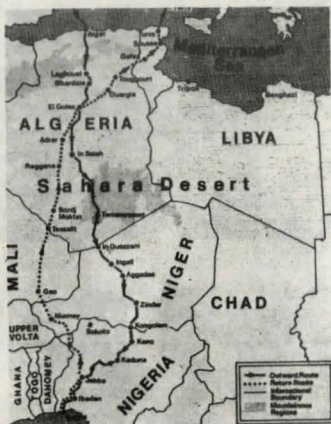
Algiers
Tunis
Bizerte
Sousse
Gafsa
Laghouat
Ghardaia
Touggourt
Ouargla
Tripoli
Benghazi
Mediterranean Sea
El Golea
Adrar
In Salah
ALGERIA
LIBYA
Reggane
Sahara Desert
Bordj Moktar
Tamanrasset
Tessalit
In Guezzam
MALI
Gao
Ingall
Agadez
NIGER
Zinder
CHAD
Niamey
UPPER VOLTA
Sokoto
Konontoa
Kano
Kaduna
Jebba
Ibadan
NIGERIA
GHANA
TOGO
DAHOMEY
Outward Route
Return Route
International Boundary
Mountainous Regions